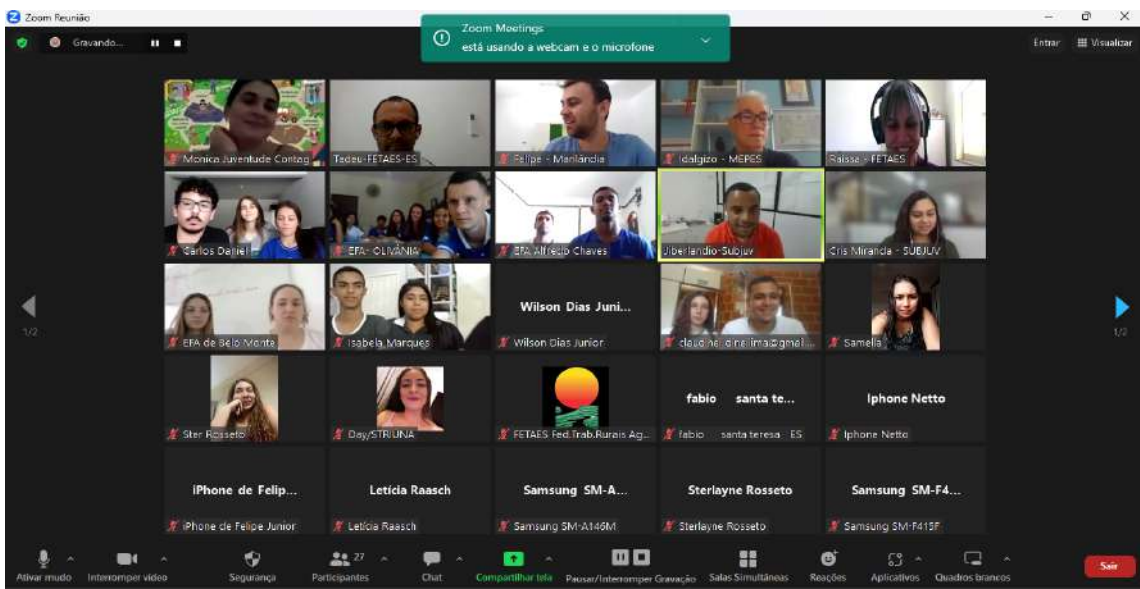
Zoom Reunião

Gravando...

Zoom Meetings
está usando a webcam e o microfone

Entrar
Visualizar

Monica Juventude Contag
Tadeu-FETAES-ES
Felipe - Marilândia
Idalgizo - MEPES
Raissa - FETAES
Carlos Daniel
EFA- OLIVÂNIA
EFA Alfredo Chaves
Jiberlandio-Subjuv
Cris Miranda - SUBJUV
EFA de Belo Monte
Isabela Marques
Wilson Dias Juni...
Wilson Dias Junior
claudi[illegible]dinalima@gmail...
Samella
Ster Rosseto
Day/STRUNA
FETAES Fed.Trab.Rurais Ag...
fabio santa te...
fabio santa teresa ES
Iphone Netto
Iphone Netto
iPhone de Felip...
iPhone de Felipe Junior
Letícia Raasch
Letícia Raasch
Samsung SM-A...
Samsung SM-A146M
Sterlayne Rosseto
Sterlayne Rosseto
Samsung SM-F4...
Samsung SM-F415F

1/2
1/2

Ativar mudo
Interromper vídeo
Segurança
27
Participantes
Chat
Compartilhar tela
Pausar/Interromper Gravação
Salas Simultâneas
Reações
Aplicativos
Quadros brancos
Sair